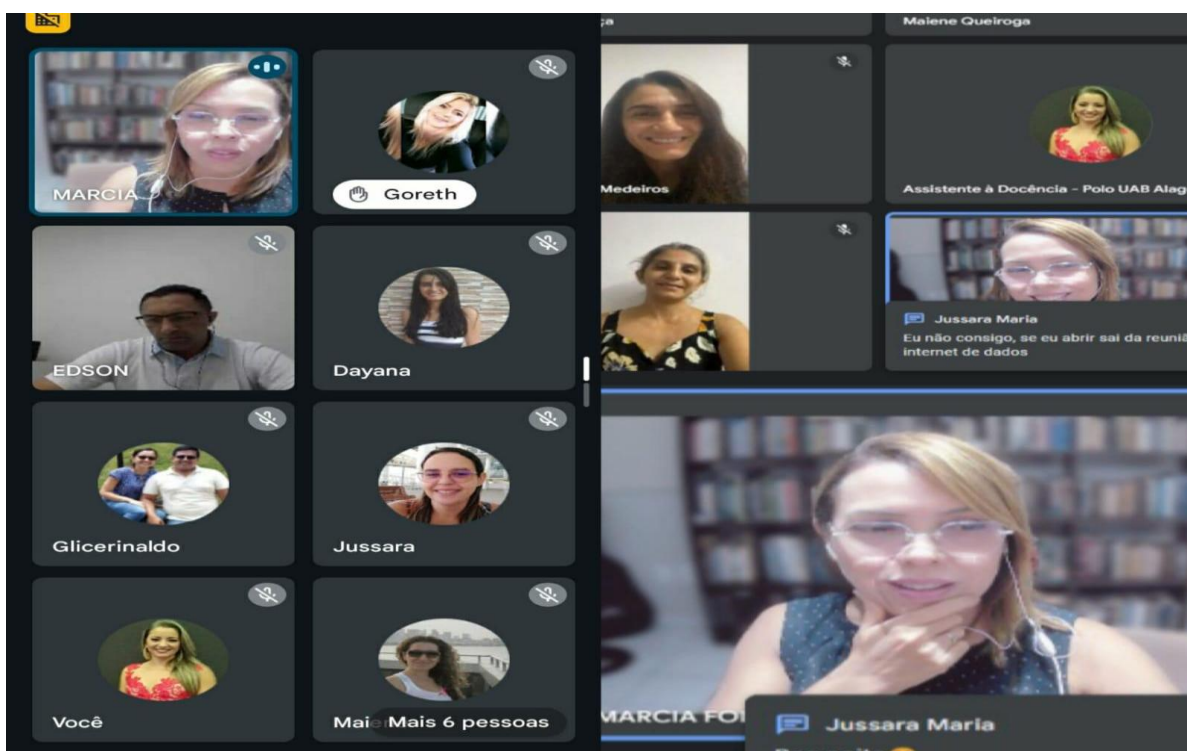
MARCIA
Goreth
EDSON
Dayana
Glicerinaldo
Jussara
Você
Mai Mais 6 pessoas

ça
Maiene Queiroga
Medeiros
Assistente à Docência - Polo UAB Alag
Jussara Maria
Eu não consigo, se eu abrir sai da reuniã internet de dados
MARCIA FO
Jussara Maria
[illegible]